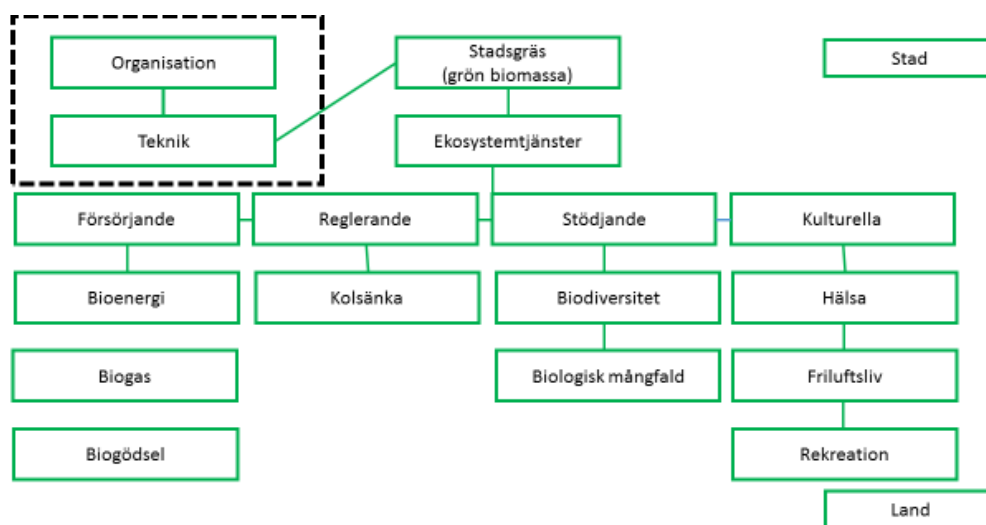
Organisation

Teknik

Stadsgräs
(grön biomassa)

Ekosystemtjänster

Stad

Försörjande

Reglerande

Stödjande

Kulturella

Bioenergi

Kolsänka

Biodiversitet

Hälsa

Biogas

Biologisk mångfald

Friluftsliv

Biogödsel

Rekreation

Land